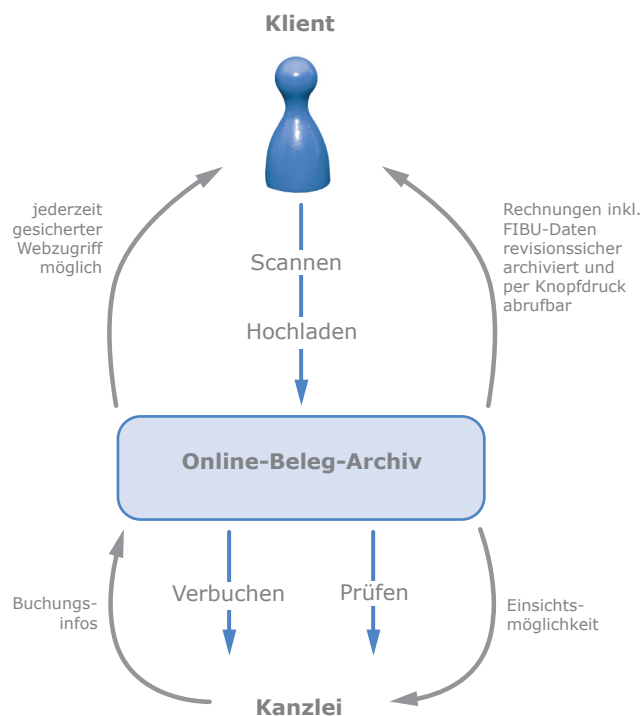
Klient

jederzeit gesicherter Webzugriff möglich

Scannen

Hochladen

Rechnungen inkl. FIBU-Daten revisionssicher archiviert und per Knopfdruck abrufbar

Online-Beleg-Archiv

Buchungs-infos

Verbuchen

Prüfen

Einsichts-möglichkeit

Kanzlei